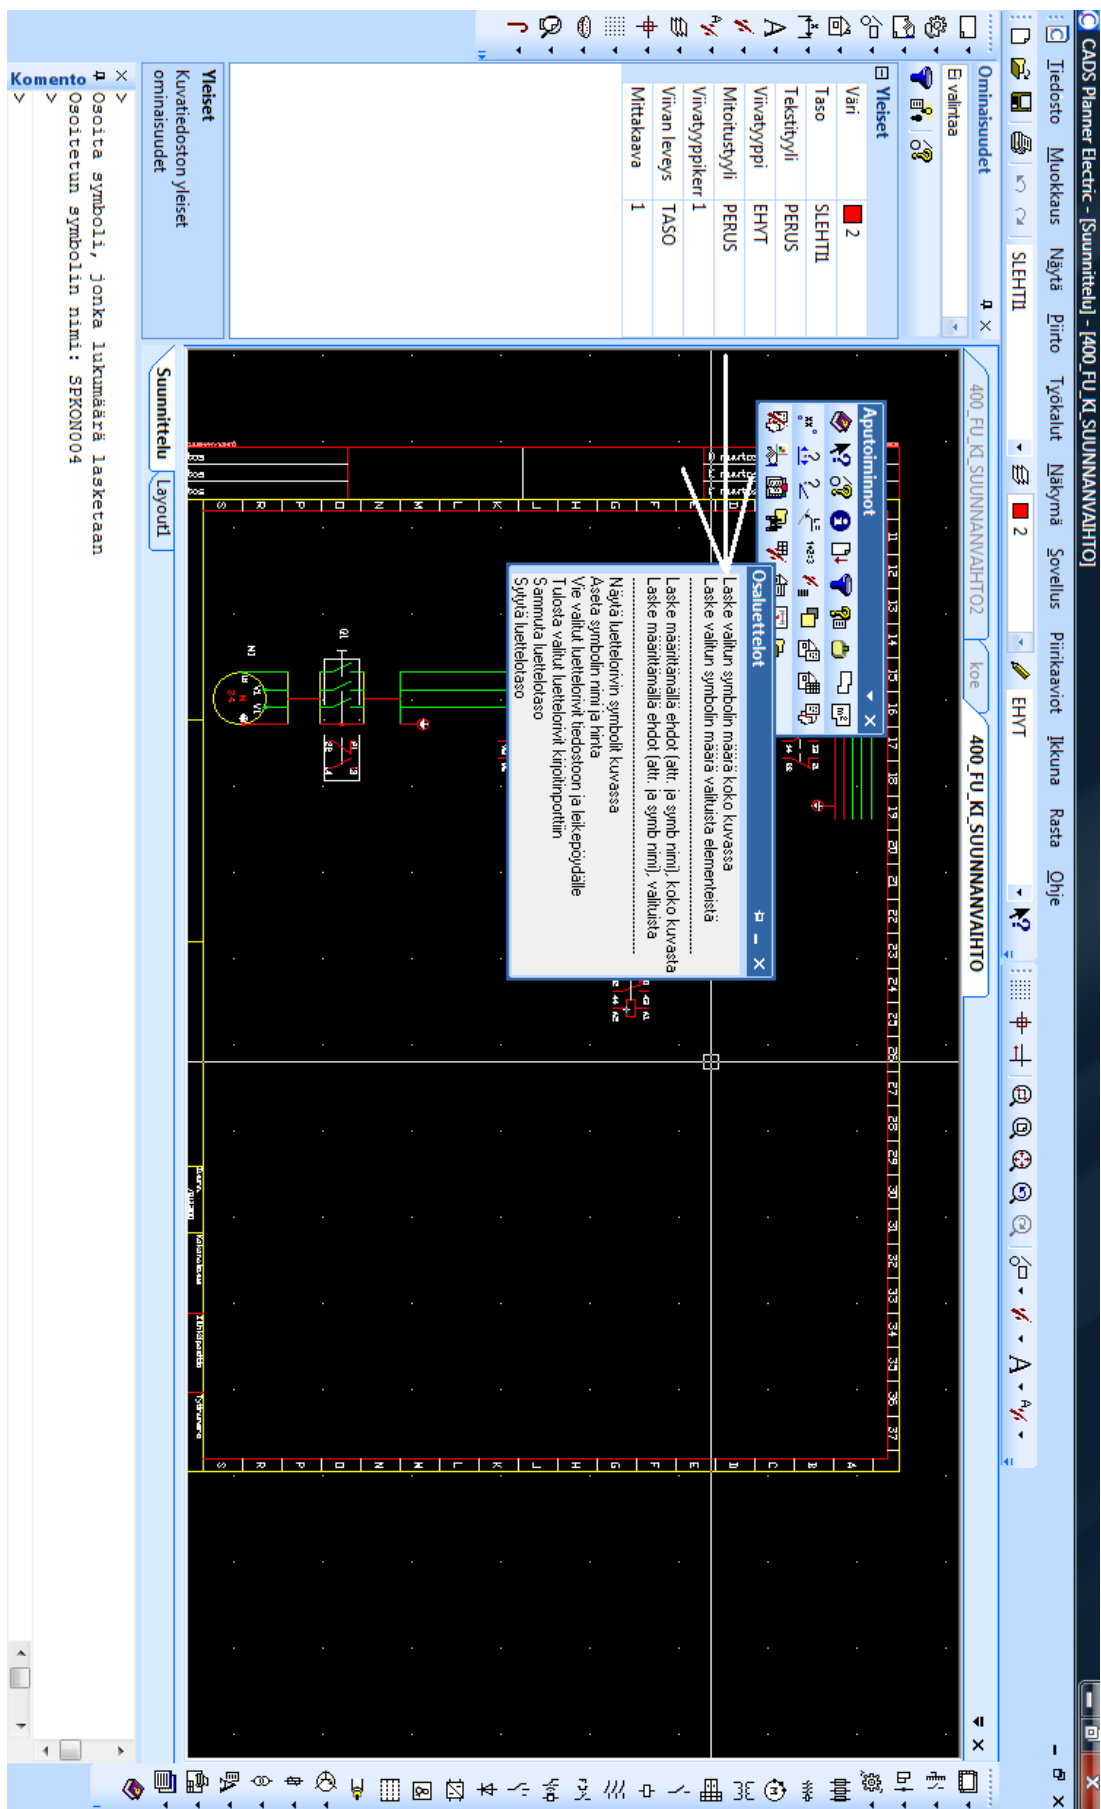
CADS Planner Electric - [Suunnittelu] - [400_FU_KI_SUUNNANVAIHTO]

Tiedosto Muokkaus Näytä Piirto Työkalut Näkymä Sovellus Piirikaaviot Ikkuna Rasta Ohje

SLEHTII
2
EHYT

Ominaisuudet
Ei valintaa

Yleiset

| | |
|---|---|
| Väri | 2 |
| Taso | SLEHTII |
| Tekstityyli | PERUS |
| Viivatyyppi | EHYT |
| Mitoitustyyli | PERUS |
| Viivatyyppiker | 1 |
| Viivan leveys | TASO |
| Mittakaava | 1 |

Yleiset
Kuvatiedoston yleiset ominaisuudet

400_FU_KI_SUUNNANVAIHTO2
koe
400_FU_KI_SUUNNANVAIHTO

Aputoiminnot

Osaluettelot
Laske valitun symbolin määrä koko kuvassa
Laske valitun symbolin määrä valituista elementeistä
Laske määrittämällä ehdot (attr. ja symb nimi), koko kuvasta
Laske määrittämällä ehdot (attr. ja symb nimi), valituista
Näytä luettelorivin symbolit kuvassa
Aseta symbolin nimi ja hinta
Vie valitut luettelorivit tiedostoon ja leikepöydälle
Tulosta valitut luettelorivit kirjoitinportin
Sammuta luettelotaso
Sytytä luettelotaso

Suunnittelu
Layout1

Komento
>
> Osoita symboli, jonka lukumäärä lasketaan
> Osoitetun symbolin nimi: SPKON004